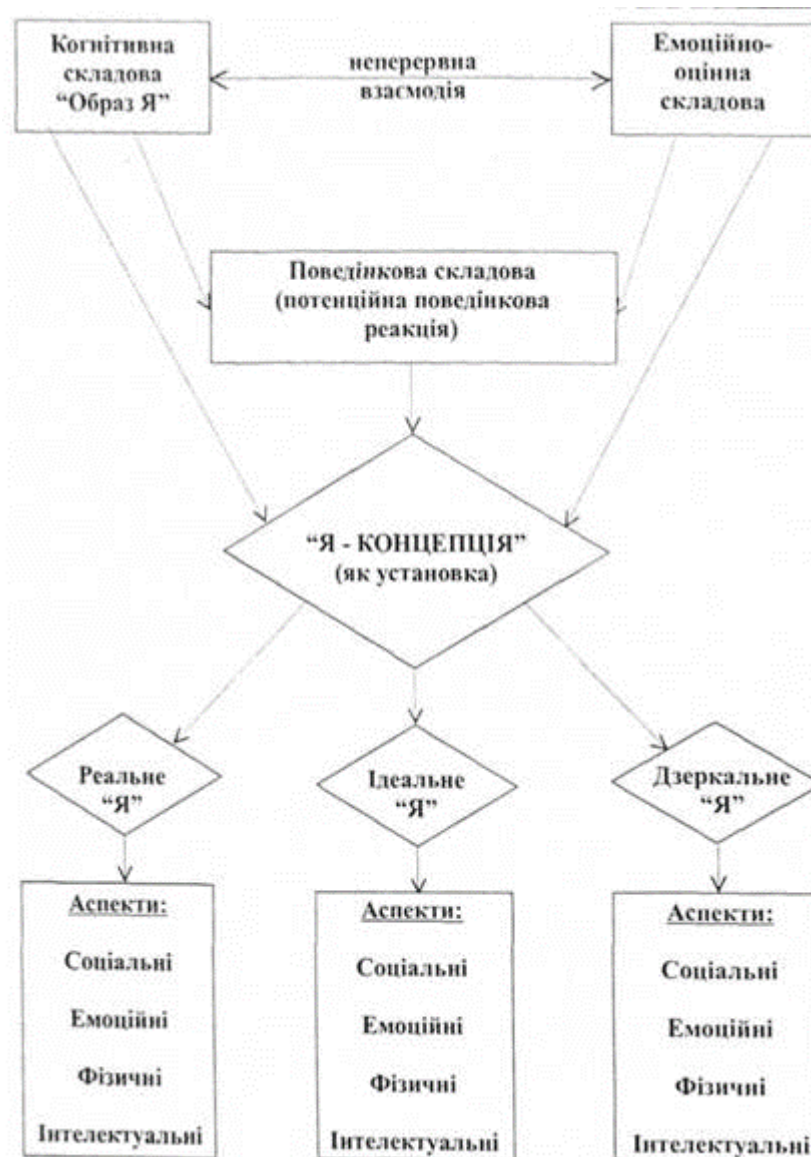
Когнітивна складова "Образ Я"

неперервна взаємодія

Емоційно-оцінна складова

Поведінкова складова (потенційна поведінкова реакція)

"Я - КОНЦЕПЦІЯ" (як установка)

Реальне "Я"

Ідеальне "Я"

Дзеркальне "Я"

Аспекти:
Соціальні
Емоційні
Фізичні
Інтелектуальні

Аспекти:
Соціальні
Емоційні
Фізичні
Інтелектуальні

Аспекти:
Соціальні
Емоційні
Фізичні
Інтелектуальні